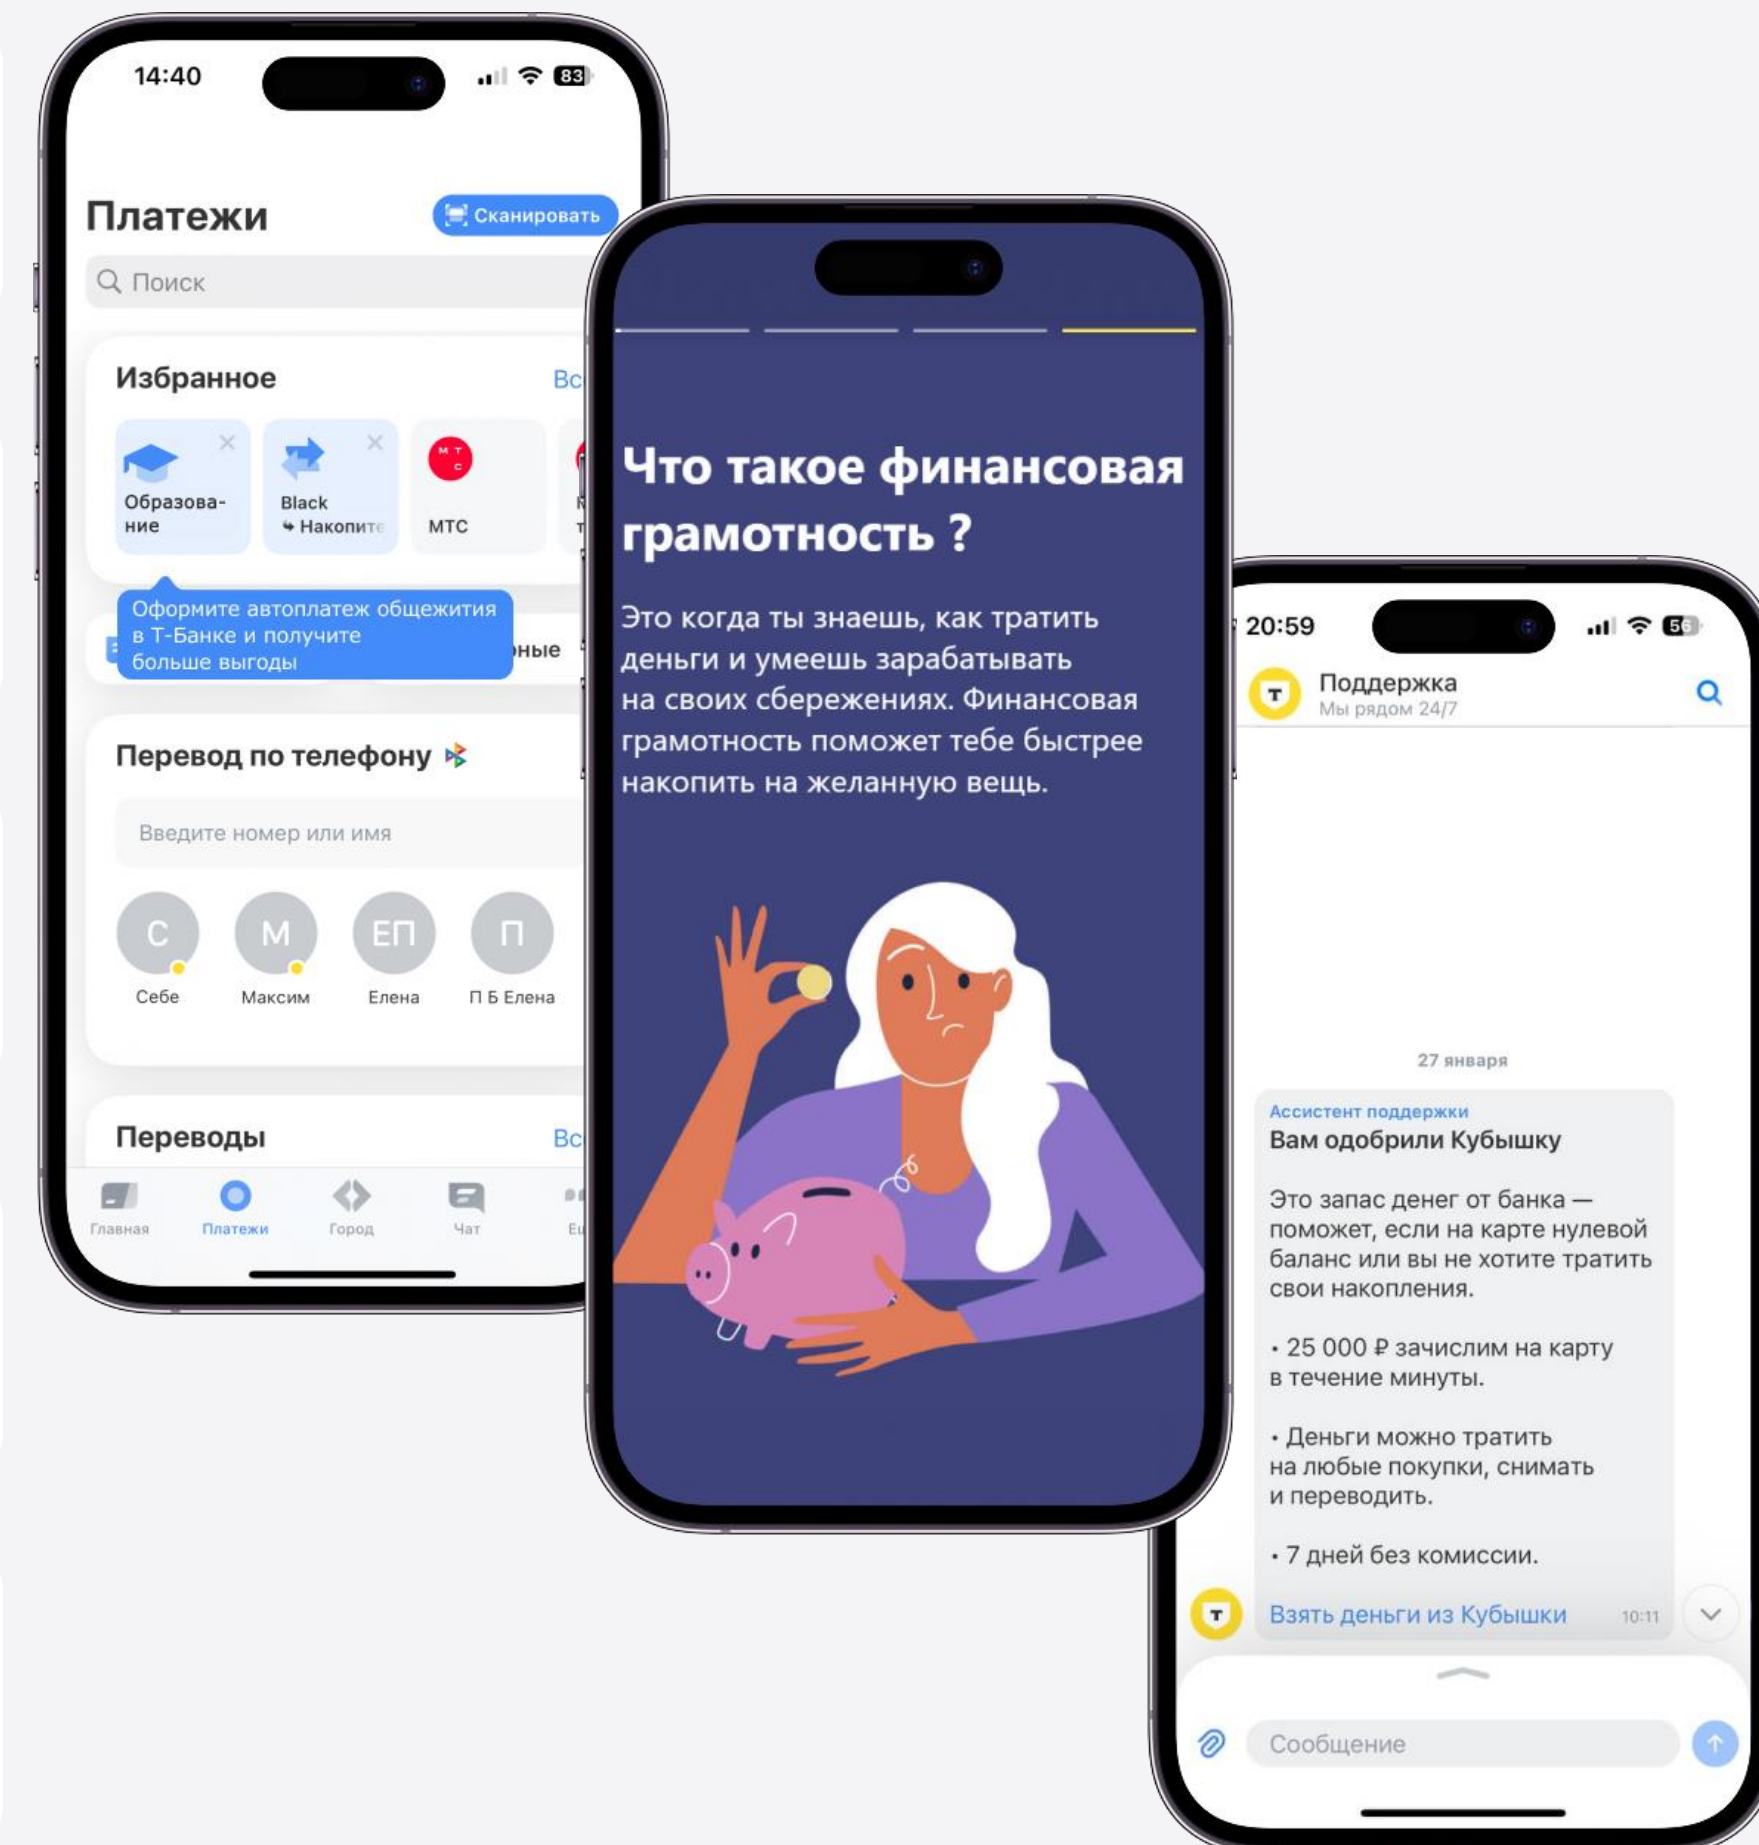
14:40

83

Платежи

Сканировать

Поиск

Избранное

Вс

Образование

Black Накопите

МТС

Оформите автоплатеж общежития в Т-Банке и получите больше выгоды

ные

Перевод по телефону

Введите номер или имя

С

Себе

М

Максим

ЕП

Елена

П

П Б Елена

Переводы

Вс

Главная

Платежи

Город

Чат

Что такое финансовая грамотность ?

Это когда ты знаешь, как тратить деньги и умеешь зарабатывать на своих сбережениях. Финансовая грамотность поможет тебе быстрее накопить на желанную вещь.

20:59

56

Поддержка

Мы рядом 24/7

27 января

Ассистент поддержки

Вам одобрили Кубышку

Это запас денег от банка — поможет, если на карте нулевой баланс или вы не хотите тратить свои накопления.

• 25 000 ₽ зачислим на карту в течение минуты.

• Деньги можно тратить на любые покупки, снимать и переводить.

• 7 дней без комиссии.

Взять деньги из Кубышки

10:11

Сообщение